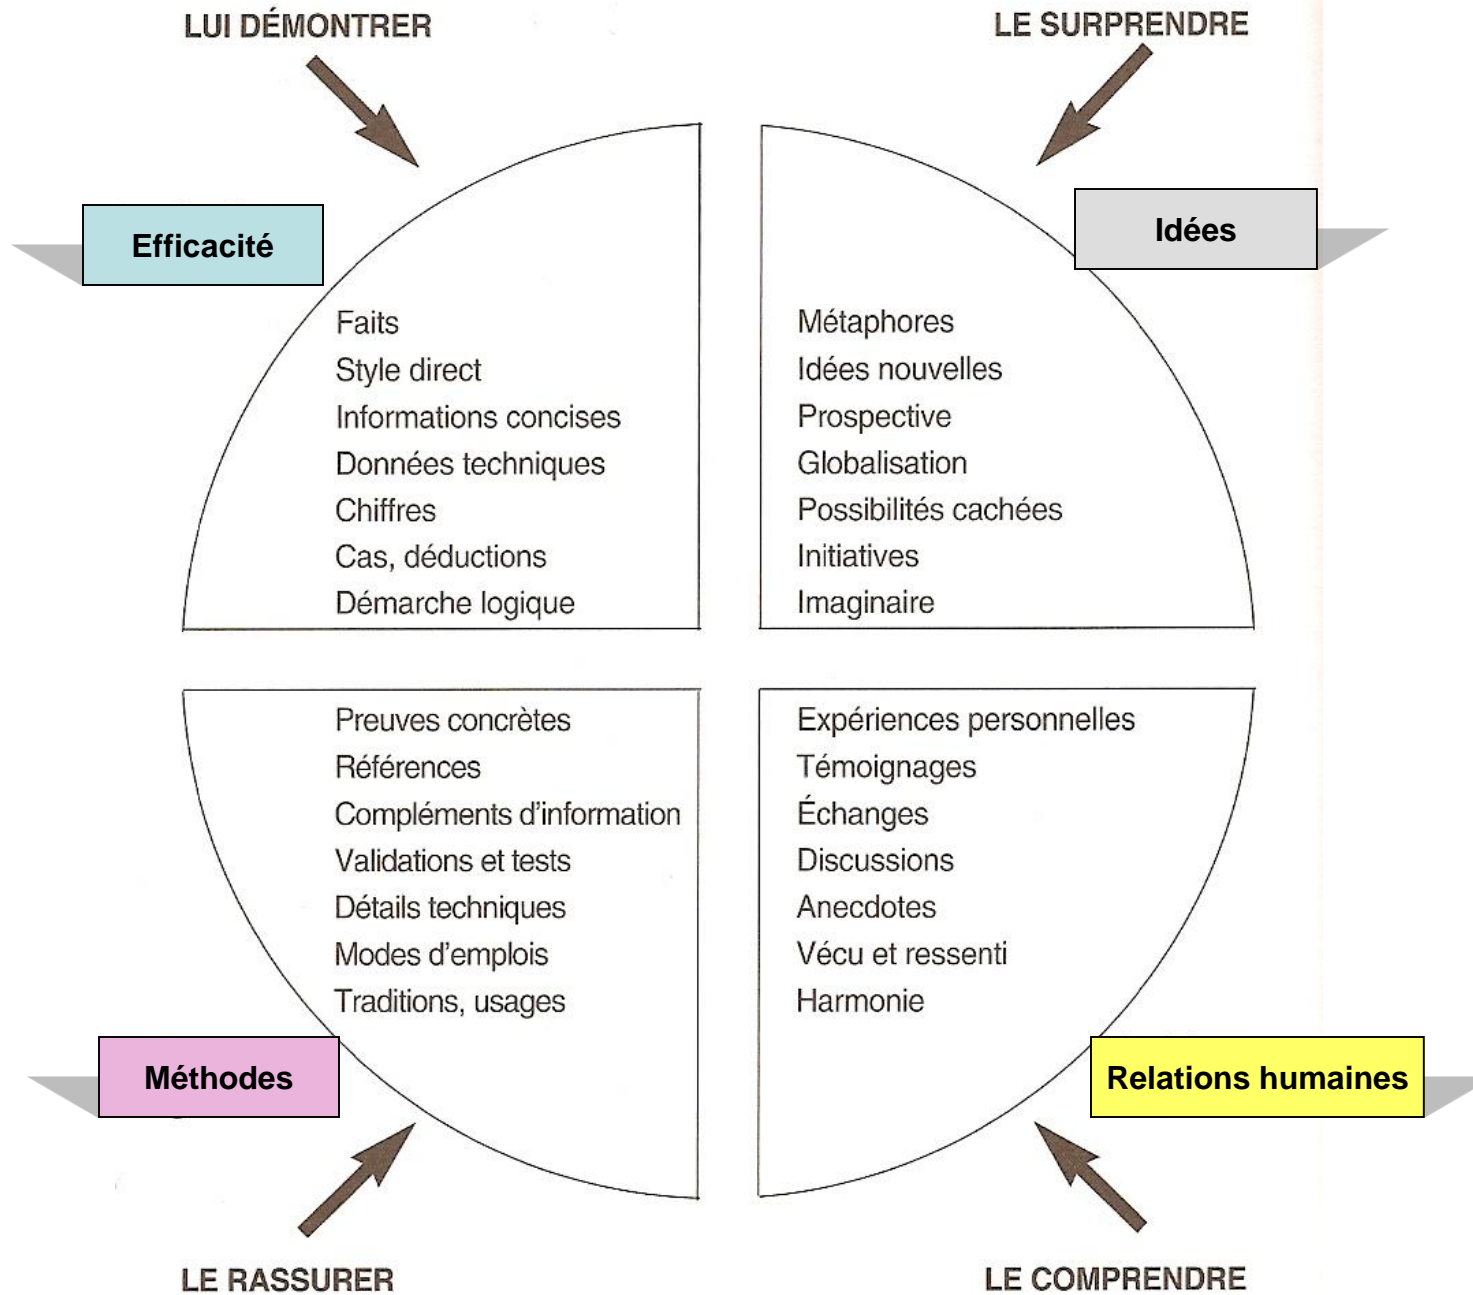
LUI DÉMONTRER

LE SURPRENDRE

Efficacité

Idées

Faits
Style direct
Informations concises
Données techniques
Chiffres
Cas, déductions
Démarche logique

Métaphores
Idées nouvelles
Prospective
Globalisation
Possibilités cachées
Initiatives
Imaginaire

Preuves concrètes
Références
Compléments d'information
Validations et tests
Détails techniques
Modes d'emplois
Traditions, usages

Expériences personnelles
Témoignages
Échanges
Discussions
Anecdotes
Vécu et ressenti
Harmonie

Méthodes

Relations humaines

LE RASSURER

LE COMPRENDRE